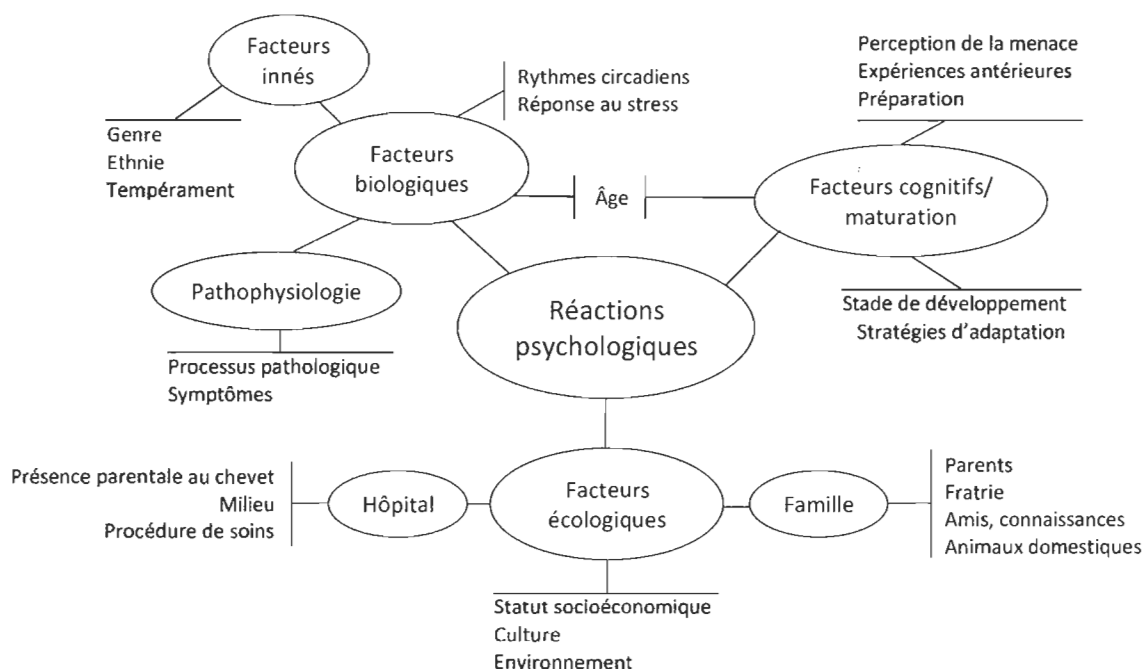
Facteurs innés

Genre
Ethnie
Tempérament

Rythmes circadiens
Réponse au stress

Perception de la menace
Expériences antérieures
Préparation

Facteurs biologiques

Âge

Facteurs cognitifs/ maturation

Pathophysiologie

Réactions psychologiques

Stade de développement
Stratégies d'adaptation

Processus pathologique
Symptômes

Présence parentale au chevet
Milieu
Procédure de soins

Hôpital

Facteurs écologiques

Famille

Parents
Fratrie
Amis, connaissances
Animaux domestiques

Statut socioéconomique
Culture
Environnement